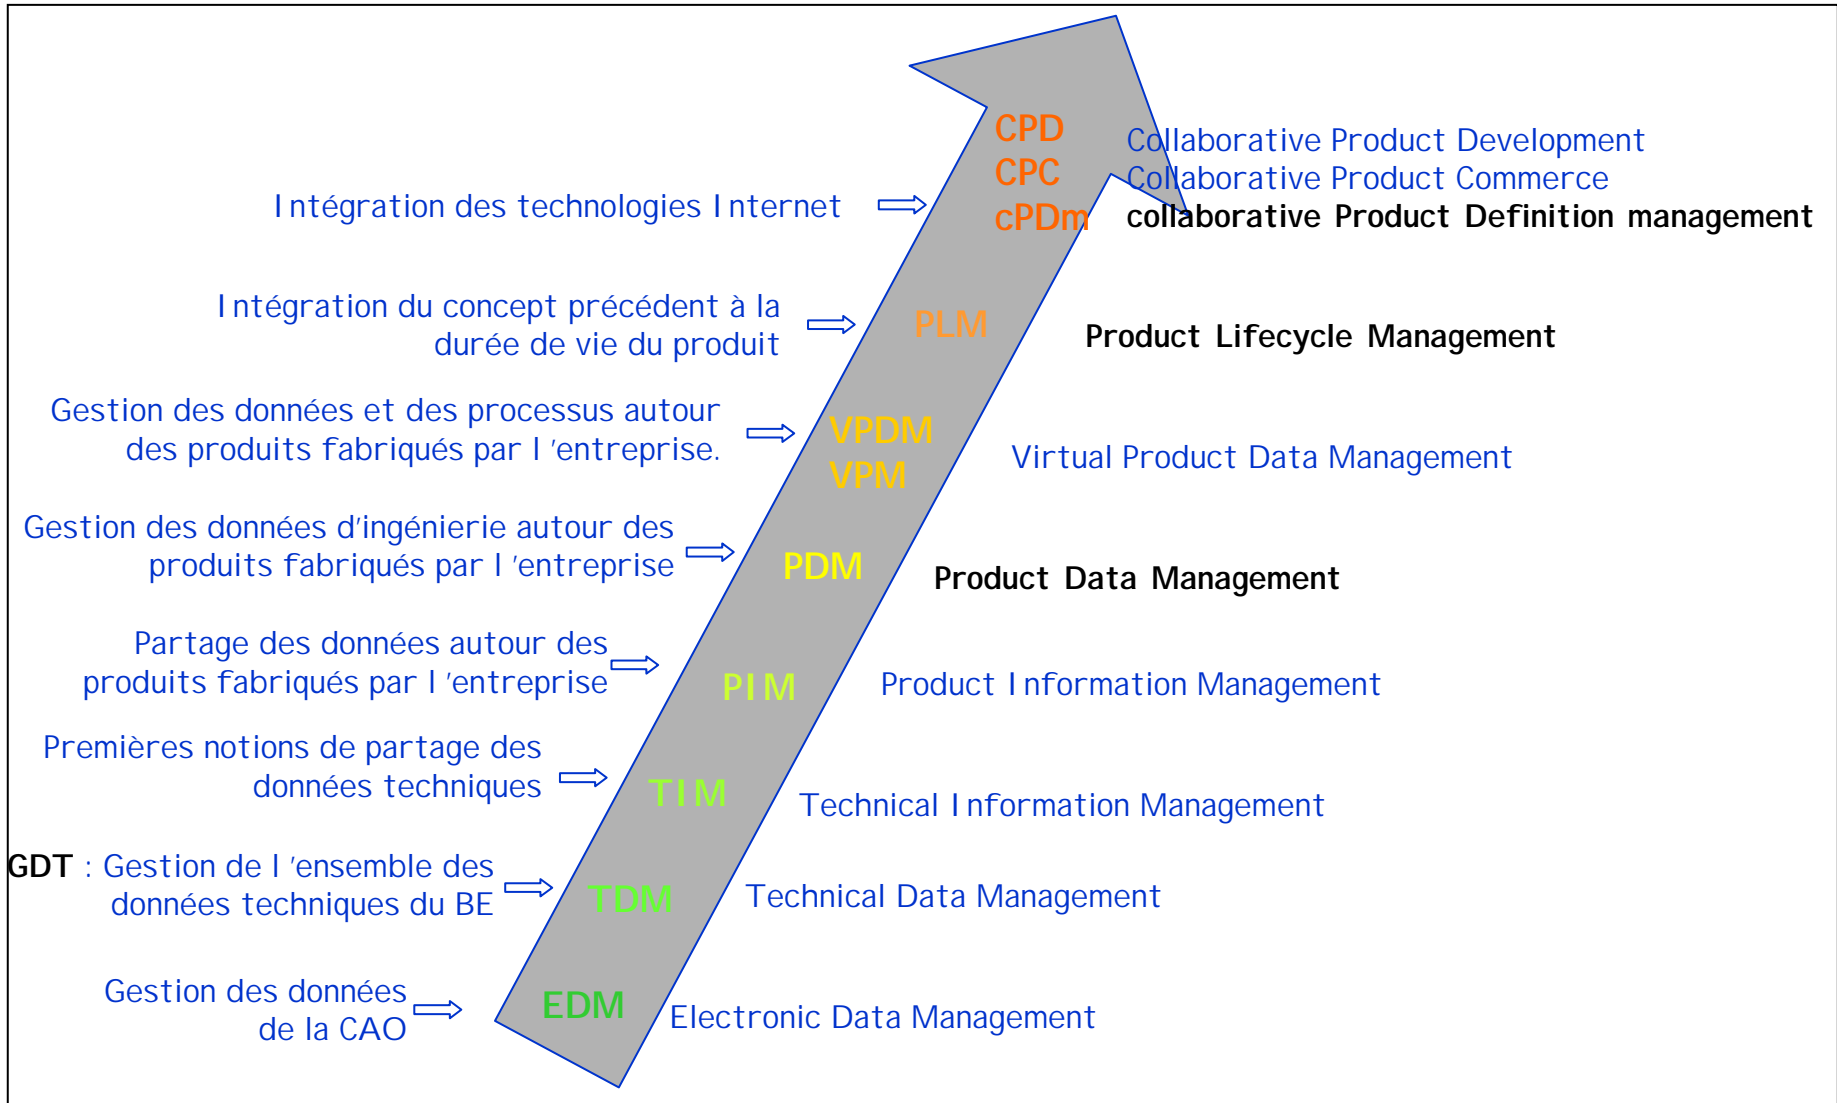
CPD
CPC
cPDm

Collaborative Product Development
Collaborative Product Commerce
collaborative Product Definition management

Intégration des technologies Internet

Intégration du concept précédent à la durée de vie du produit

PLM

Product Lifecycle Management

Gestion des données et des processus autour des produits fabriqués par l 'entreprise.

VPDM
VPM

Virtual Product Data Management

Gestion des données d'ingénierie autour des produits fabriqués par l 'entreprise

PDM

Product Data Management

Partage des données autour des produits fabriqués par l 'entreprise

PIM

Product Information Management

Premières notions de partage des données techniques

TIM

Technical Information Management

GDT : Gestion de l 'ensemble des données techniques du BE

TDM

Technical Data Management

Gestion des données de la CAO

EDM

Electronic Data Management